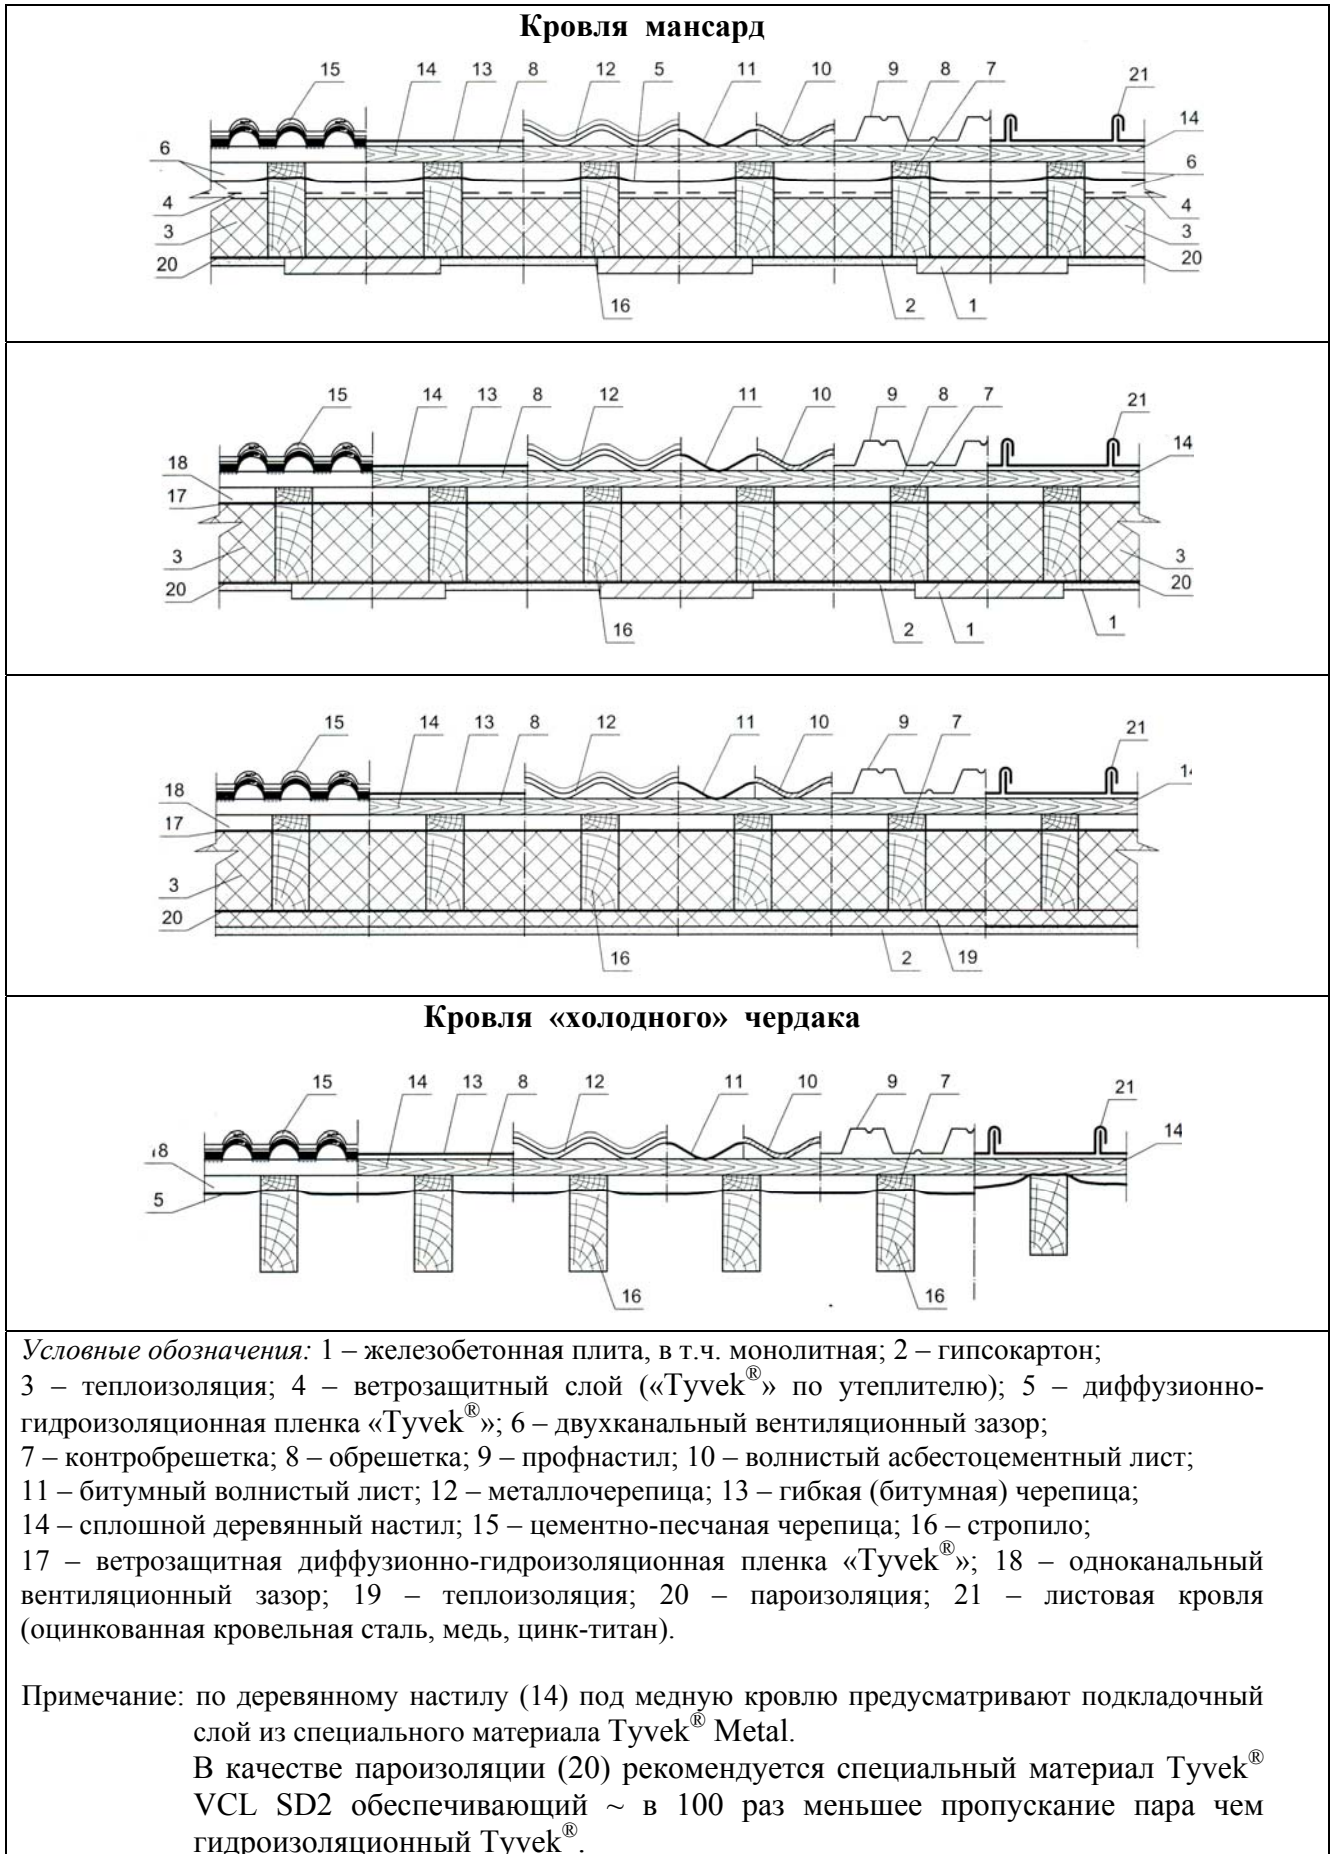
Кровля мансард

15 14 13 8 12 5 11 10 9 8 7 21
6 14
6
4 4
3 3
20 20
16 2 1

15 14 13 8 12 11 10 9 8 7 21
18 14
17
3 3
20 20
16 2 1 1

15 14 13 8 12 11 10 9 7 21
18 1
17
3
20
16 2 19

Кровля «холодного» чердака

15 14 13 8 12 11 10 9 7 21
14
18
5
16 16

*Условные обозначения:* 1 – железобетонная плита, в т.ч. монолитная; 2 – гипсокартон; 3 – теплоизоляция; 4 – ветрозащитный слой («Tyvek®» по утеплителю); 5 – диффузионно-гидроизоляционная пленка «Tyvek®»; 6 – двухканальный вентиляционный зазор; 7 – контробрешетка; 8 – обрешетка; 9 – профнастил; 10 – волнистый асбестоцементный лист; 11 – битумный волнистый лист; 12 – металлочерепица; 13 – гибкая (битумная) черепица; 14 – сплошной деревянный настил; 15 – цементно-песчаная черепица; 16 – стропило; 17 – ветрозащитная диффузионно-гидроизоляционная пленка «Tyvek®»; 18 – одноканальный вентиляционный зазор; 19 – теплоизоляция; 20 – пароизоляция; 21 – листовая кровля (оцинкованная кровельная сталь, медь, цинк-титан).

Примечание: по деревянному настилу (14) под медную кровлю предусматривают подкладочный слой из специального материала Tyvek® Metal.
В качестве пароизоляции (20) рекомендуется специальный материал Tyvek® VCL SD2 обеспечивающий ~ в 100 раз меньшее пропускание пара чем гидроизоляционный Tyvek®.